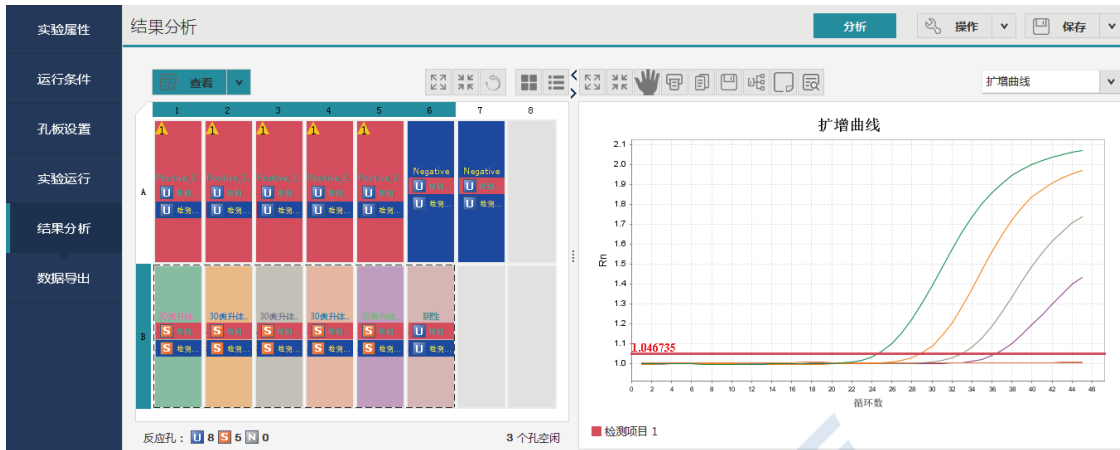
实验属性
运行条件
孔板设置
实验运行
结果分析
数据导出

结果分析

分析
操作
保存

查看

扩增曲线

| | 1 | 2 | 3 | 4 | 5 | 6 | 7 | 8 |
|---|---|---|---|---|---|---|---|---|
| A | Positive 1 U 检测 U 检测... | Positive 3 U 检测 U 检测... | Positive 2 U 检测 U 检测... | Positive 2 U 检测 U 检测... | Positive 3 U 检测 U 检测... | Negative U 检测 U 检测... | Negative U 检测 U 检测... | |
| B | 30表升体... S 检测 S 检测... | 30表升体... S 检测 S 检测... | 30表升体... S 检测 S 检测... | 30表升体... S 检测 S 检测... | 30表升体... S 检测 S 检测... | 阴性 U 检测 U 检测... | | |

反应孔： U 8 S 5 N 0
3 个孔空闲

扩增曲线
Rn
2.1
2.0
1.9
1.8
1.7
1.6
1.5
1.4
1.3
1.2
1.1
1.0
1.046735
0 2 4 6 8 10 12 14 16 18 20 22 24 26 28 30 32 34 36 38 40 42 44 46
循环数

检测项目 1